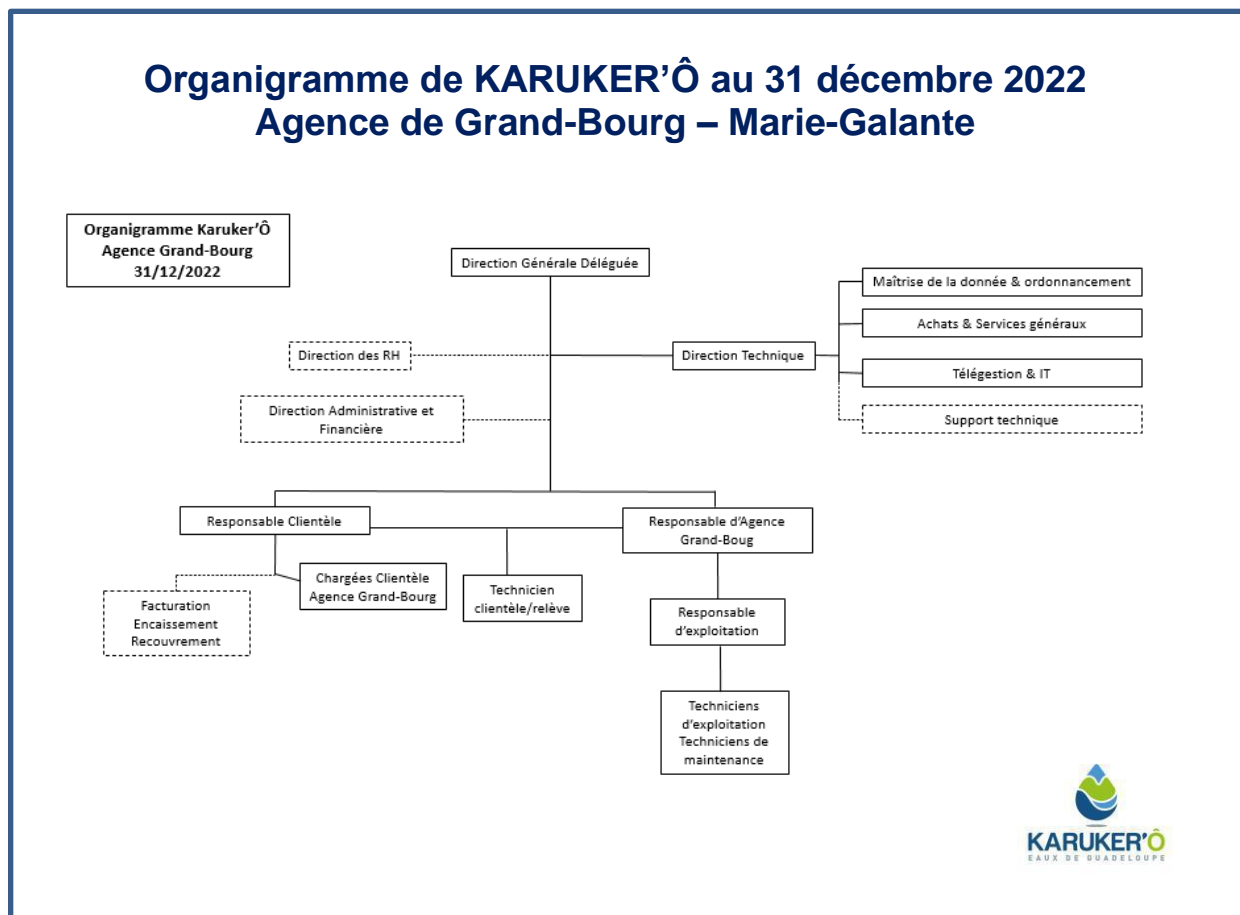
Organigramme de KARUKER'Ô au 31 décembre 2022
Agence de Grand-Bourg – Marie-Galante

Organigramme Karuker'Ô
Agence Grand-Bourg
31/12/2022

Direction Générale Déléguée

Direction des RH

Direction Technique

Maîtrise de la donnée & ordonnancement

Achats & Services généraux

Télégestion & IT

Support technique

Direction Administrative et Financière

Responsable Clientèle

Responsable d'Agence Grand-Boug

Chargées Clientèle Agence Grand-Bourg

Facturation
Encaissement
Recouvrement

Technicien clientèle/relève

Responsable d'exploitation

Techniciens d'exploitation
Techniciens de maintenance

KARUKER'Ô
EAUX DE GUADELOUPE